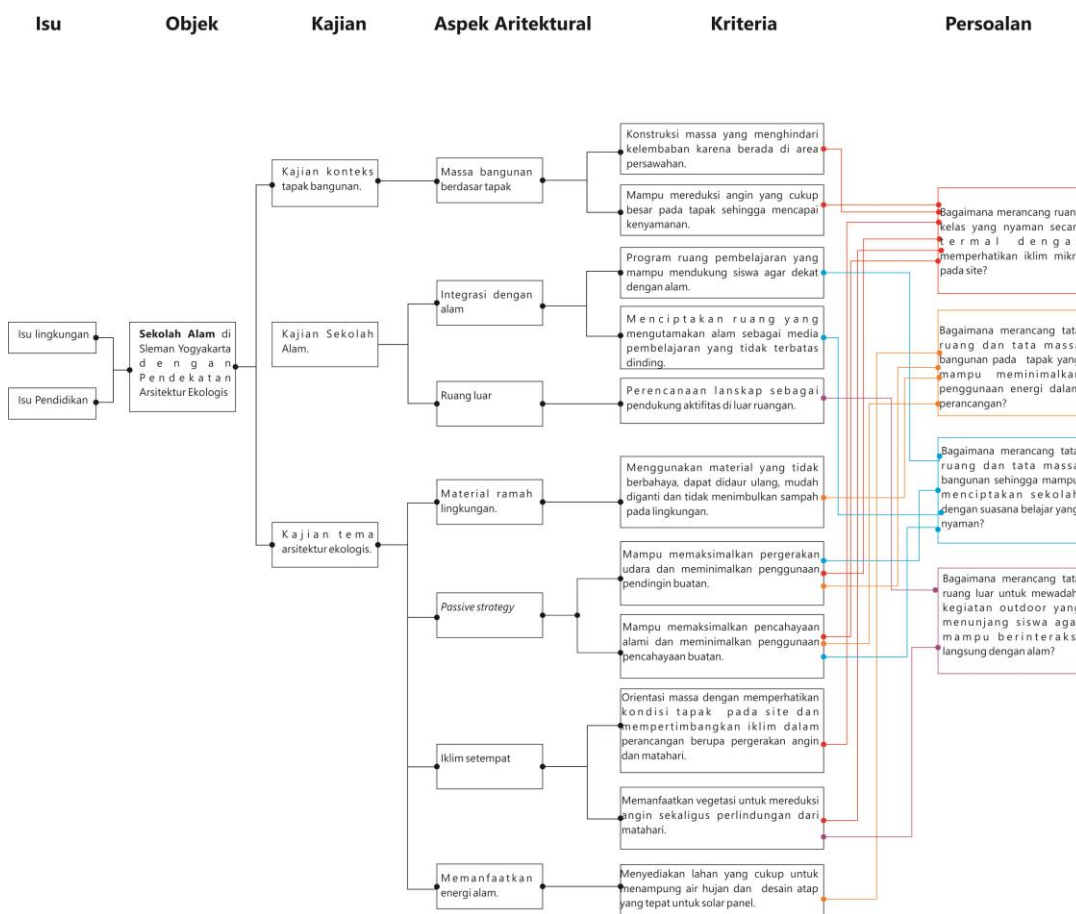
Isu

Objek

Kajian

Aspek Aritektural

Kriteria

Persoalan

Isu lingkungan

Isu Pendidikan

**Sekolah Alam** di Sleman Yogyakarta dengan Pendekatan Arsitektur Ekologis

Kajian konteks tapak bangunan.

Kajian Sekolah Alam.

Kajian tema arsitektur ekologis.

Massa bangunan berdasar tapak

Integrasi dengan alam

Ruang luar

Material ramah lingkungan.

*Passive strategy*

Iklim setempat

Memanfaatkan energi alam.

Konstruksi massa yang menghindari kelembaban karena berada di area persawahan.

Mampu mereduksi angin yang cukup besar pada tapak sehingga mencapai kenyamanan.

Program ruang pembelajaran yang mampu mendukung siswa agar dekat dengan alam.

Menciptakan ruang yang mengutamakan alam sebagai media pembelajaran yang tidak terbatas dinding.

Perencanaan lanskap sebagai pendukung aktifitas di luar ruangan.

Menggunakan material yang tidak berbahaya, dapat didaur ulang, mudah diganti dan tidak menimbulkan sampah pada lingkungan.

Mampu memaksimalkan pergerakan udara dan meminimalkan penggunaan pendingin buatan.

Mampu memaksimalkan pencahayaan alami dan meminimalkan penggunaan pencahayaan buatan.

Orientasi massa dengan memperhatikan kondisi tapak pada site dan mempertimbangkan iklim dalam perancangan berupa pergerakan angin dan matahari.

Memanfaatkan vegetasi untuk mereduksi angin sekaligus perlindungan dari matahari.

Menyediakan lahan yang cukup untuk menampung air hujan dan desain atap yang tepat untuk solar panel.

Bagaimana merancang ruan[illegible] kelas yang nyaman secar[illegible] termal denga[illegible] memperhatikan iklim mikr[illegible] pada site?

Bagaimana merancang tat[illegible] ruang dan tata mass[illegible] bangunan pada tapak yan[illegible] mampu meminimalkan penggunaan energi dalam perancangan?

Bagaimana merancang tat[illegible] ruang dan tata mass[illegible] bangunan sehingga mamp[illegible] menciptakan sekolah dengan suasana belajar yang nyaman?

Bagaimana merancang tat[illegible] ruang luar untuk mewadah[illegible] kegiatan outdoor yan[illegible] menunjang siswa aga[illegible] mampu berinteraks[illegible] langsung dengan alam?